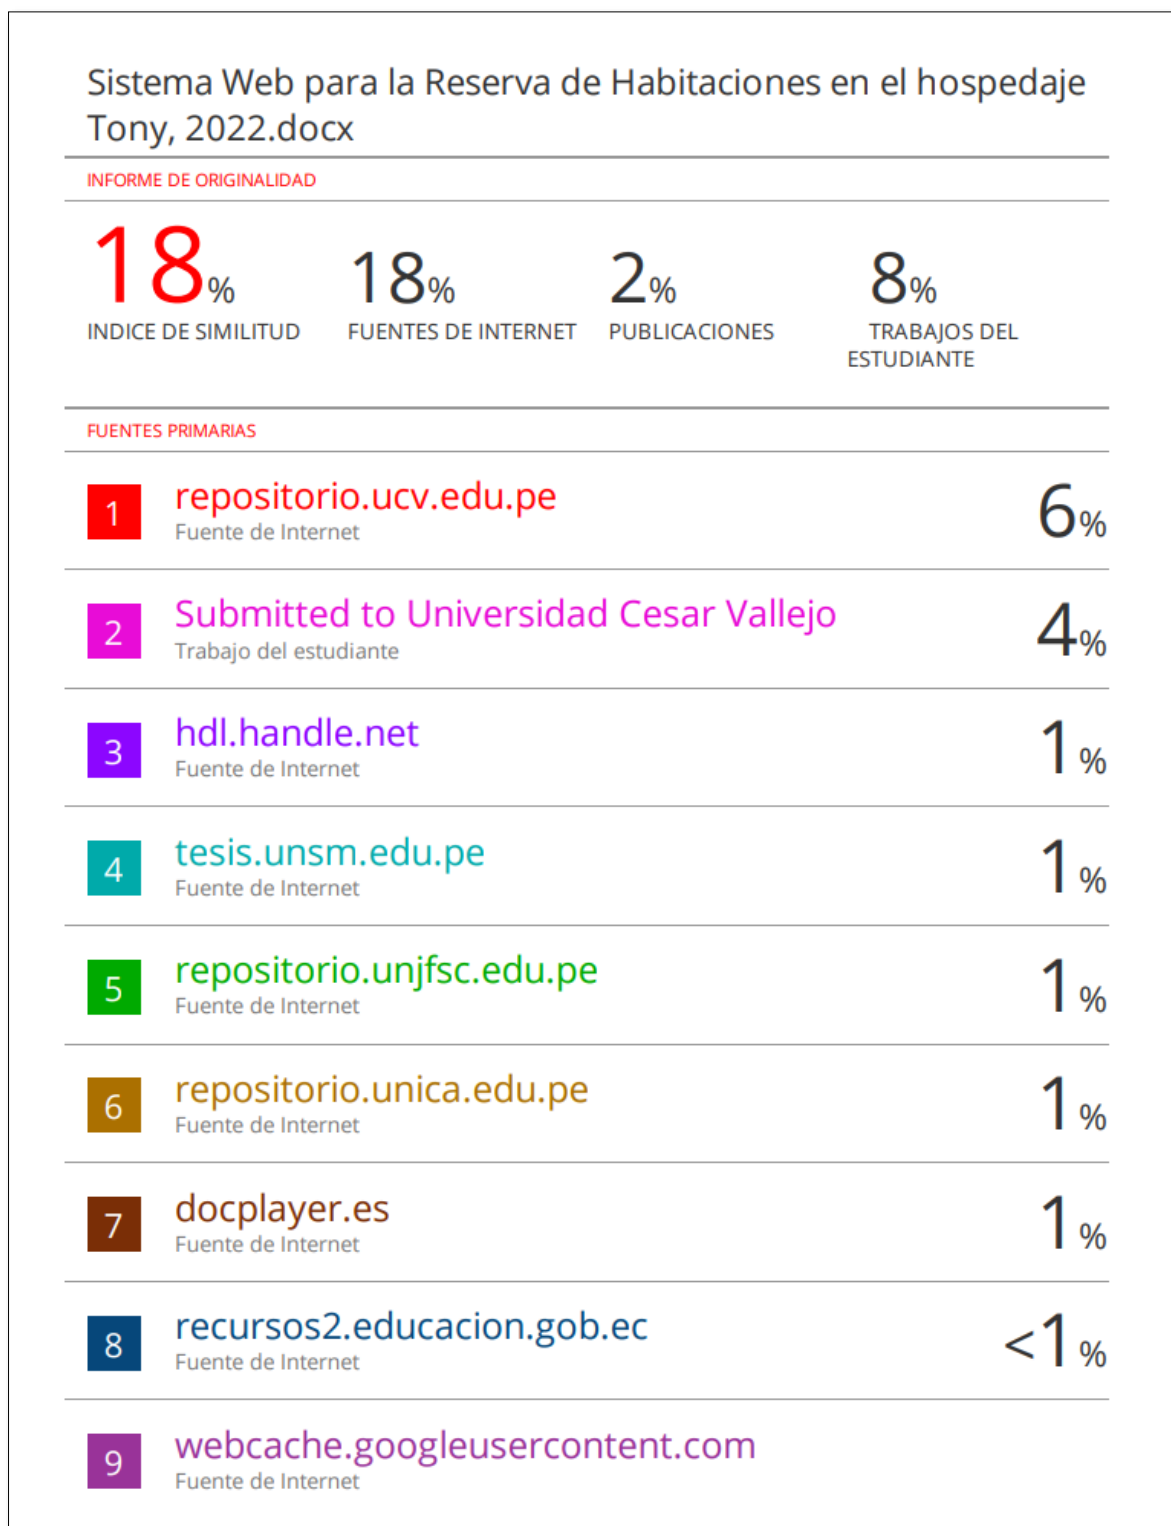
Sistema Web para la Reserva de Habitaciones en el hospedaje Tony, 2022.docx

INFORME DE ORIGINALIDAD

| 18% | 18% | 2% | 8% |
|---|---|---|---|
| INDICE DE SIMILITUD | FUENTES DE INTERNET | PUBLICACIONES | TRABAJOS DEL ESTUDIANTE |

FUENTES PRIMARIAS

| | | |
|---|---|---|
| 1 | repositorio.ucv.edu.pe<br>Fuente de Internet | 6% |
| 2 | Submitted to Universidad Cesar Vallejo<br>Trabajo del estudiante | 4% |
| 3 | hdl.handle.net<br>Fuente de Internet | 1% |
| 4 | tesis.unsm.edu.pe<br>Fuente de Internet | 1% |
| 5 | repositorio.unjfsc.edu.pe<br>Fuente de Internet | 1% |
| 6 | repositorio.unica.edu.pe<br>Fuente de Internet | 1% |
| 7 | docplayer.es<br>Fuente de Internet | 1% |
| 8 | recursos2.educacion.gob.ec<br>Fuente de Internet | <1% |
| 9 | webcache.googleusercontent.com<br>Fuente de Internet | |